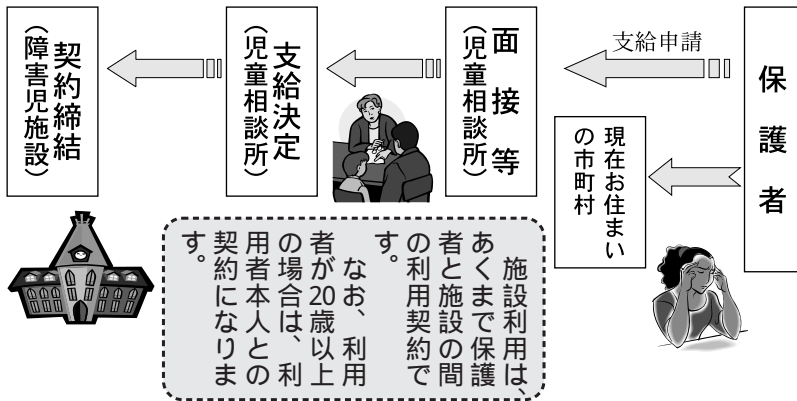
保護者

支給申請

現在お住まいの市町村

面接等
（児童相談所）

支給決定
（児童相談所）

契約締結
（障害児施設）

施設利用は、あくまで保護者と施設の間の利用契約です。

なお、利用者が20歳以上の場合は、利用者本人との契約になります。